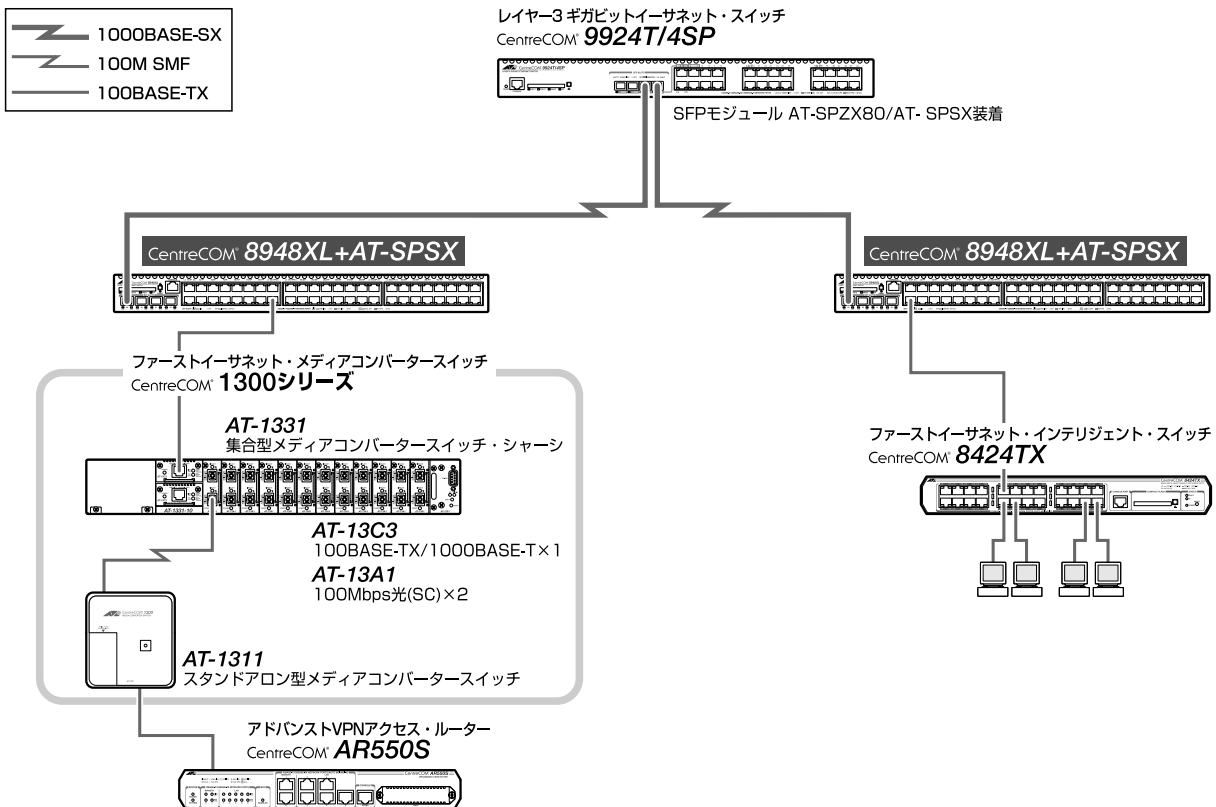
1000BASE-SX
100M SMF
100BASE-TX

レイヤー3 ギガビットイーサネット・スイッチ
CentreCOM 9924T/4SP

SFPモジュール AT-SPZX80/AT- SPSX装着

CentreCOM 8948XL+AT-SPSX

CentreCOM 8948XL+AT-SPSX

ファーストイーサネット・メディアコンバータースイッチ
CentreCOM 1300シリーズ

AT-1331
集合型メディアコンバータースイッチ・シャーシ

AT-13C3
100BASE-TX/1000BASE-T×1
AT-13A1
100Mbps光(SC)×2

AT-1311
スタンドアロン型メディアコンバータースイッチ

ファーストイーサネット・インテリジェント・スイッチ
CentreCOM 8424TX

アドバンストVPNアクセス・ルーター
CentreCOM AR550S